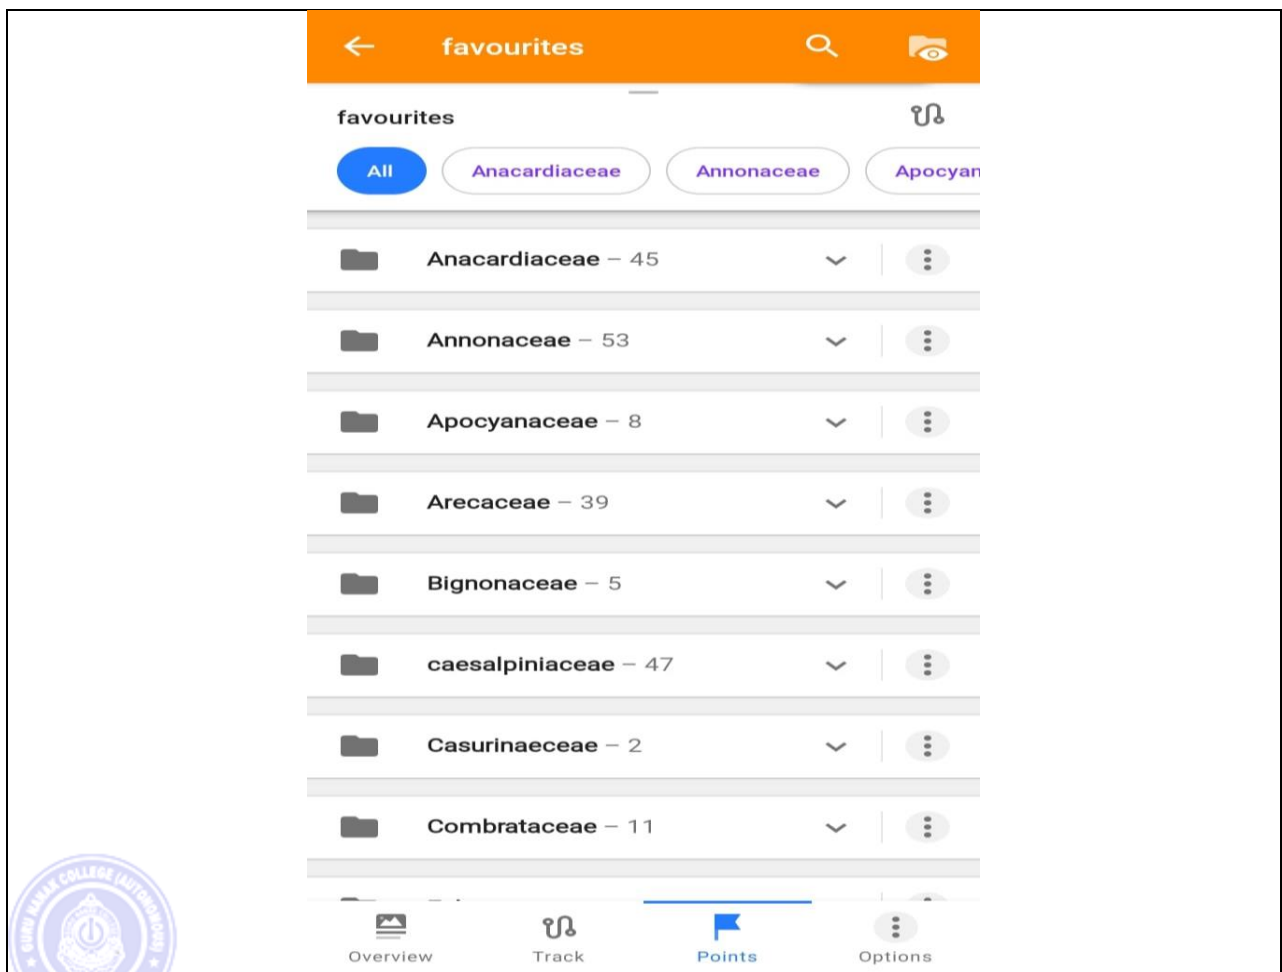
favourites

favourites

All Anacardiaceae Annonaceae Apocyan

Anacardiaceae – 45

Annonaceae – 53

Apocyanaceae – 8

Arecaceae – 39

Bignonaceae – 5

caesalpiniaceae – 47

Casurinaeceae – 2

Combrataceae – 11

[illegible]

Overview Track Points Options

GURU NANAK COLLEGE (AUTONOMOUS)